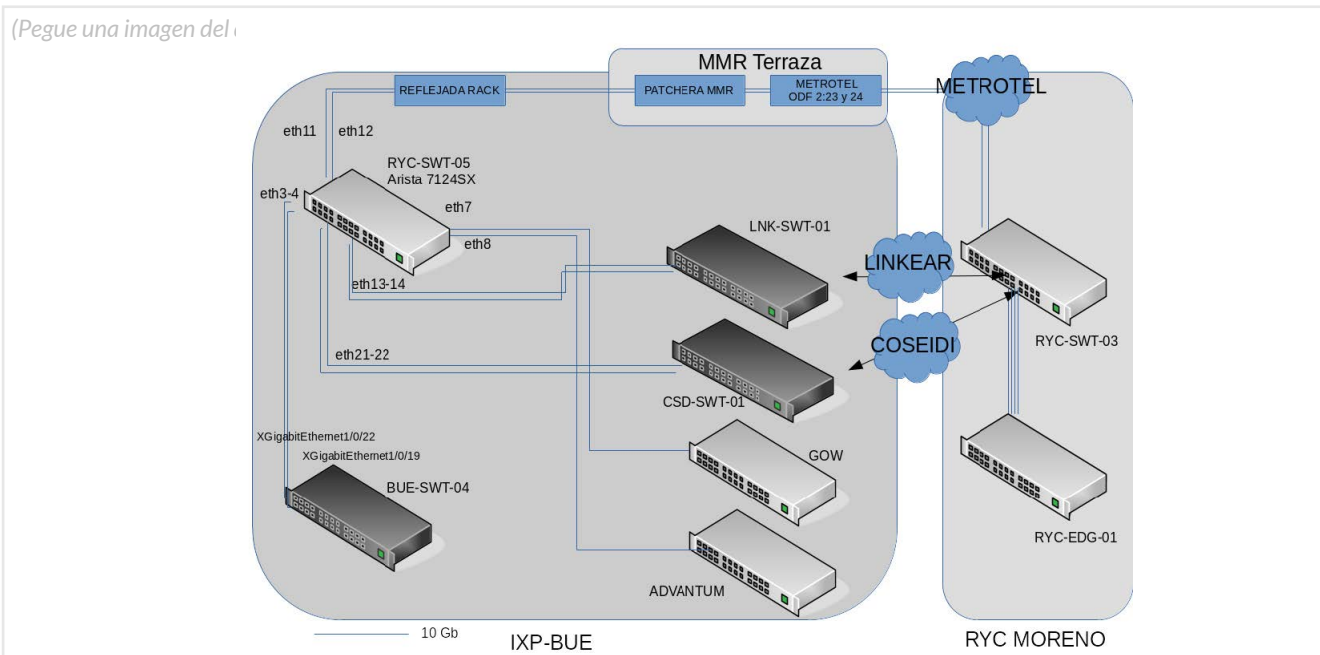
(Pegue una imagen del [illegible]

MMR Terraza
REFLEJADA RACK
PATCHERA MMR
METROTEL ODF 2:23 y 24
METROTEL
eth11
eth12
RYC-SWT-05
Arista 7124SX
eth3-4
eth7
eth8
LNK-SWT-01
LINKEAR
eth13-14
COSEIDI
RYC-SWT-03
eth21-22
CSD-SWT-01
XGigabitEthernet1/0/22
XGigabitEthernet1/0/19
GOW
BUE-SWT-04
RYC-EDG-01
ADVANTUM
10 Gb
IXP-BUE
RYC MORENO